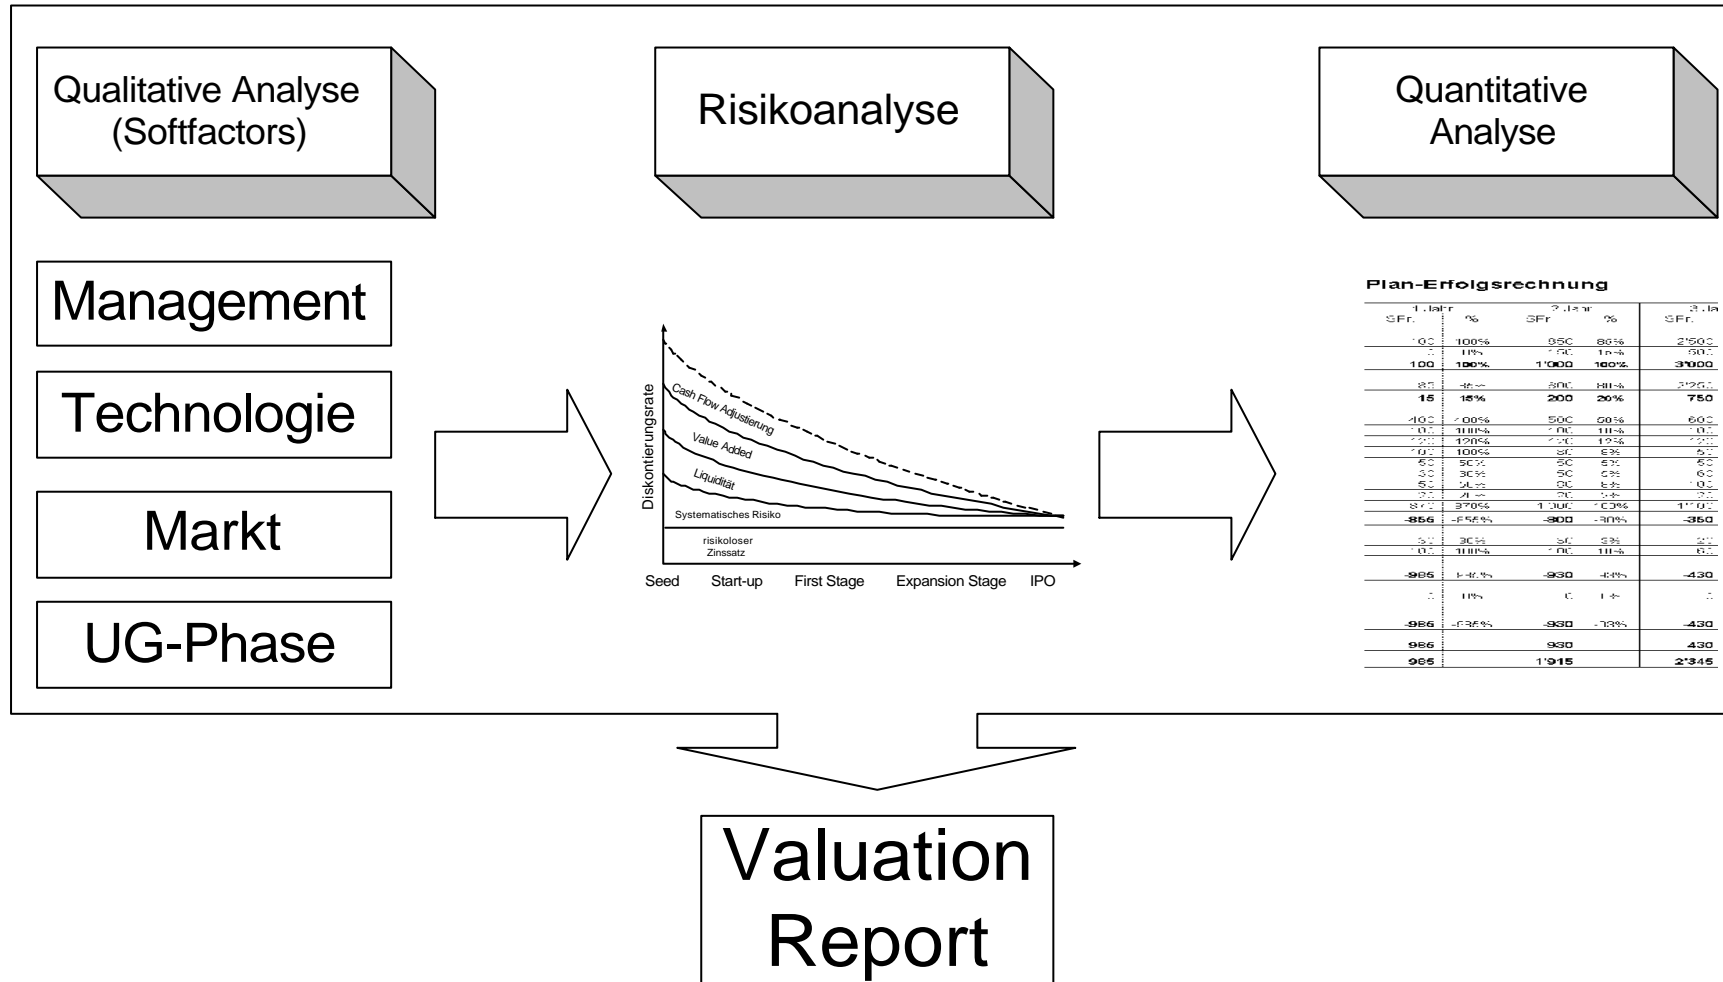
Qualitative Analyse (Softfactors)

Risikoanalyse

Quantitative Analyse

Management

Technologie

Markt

UG-Phase

Diskontierungsrate

Cash Flow Adjustierung

Value Added

Liquidität

Systematisches Risiko

risikoloser Zinssatz

Seed Start-up First Stage Expansion Stage IPO

Plan-Erfolgsrechnung

| 1. Jahr | | 2. Jahr | | 3. Ja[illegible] |
|---|---|---|---|---|
| SFr. | % | SFr. | % | SFr. |
| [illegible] | 100% | 850 | 85% | 2'500 |
| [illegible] | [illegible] | 150 | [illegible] | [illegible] |
| 100 | 100% | 1'000 | 100% | 3'000 |
| 85 | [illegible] | 800 | 80% | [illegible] |
| 15 | 15% | 200 | 20% | 750 |
| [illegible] | 100% | 500 | 50% | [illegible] |
| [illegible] | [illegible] | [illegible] | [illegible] | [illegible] |
| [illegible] | 120% | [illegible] | 12% | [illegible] |
| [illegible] | 100% | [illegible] | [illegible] | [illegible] |
| 50 | 50% | 50 | 5% | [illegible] |
| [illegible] | 30% | 50 | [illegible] | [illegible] |
| 50 | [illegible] | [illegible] | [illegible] | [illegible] |
| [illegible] | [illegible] | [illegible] | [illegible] | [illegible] |
| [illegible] | 870% | 1'000 | 100% | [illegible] |
| -856 | -855% | -800 | -80% | -350 |
| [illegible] | 30% | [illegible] | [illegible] | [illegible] |
| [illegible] | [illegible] | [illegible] | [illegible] | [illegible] |
| -985 | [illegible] | -930 | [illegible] | -430 |
| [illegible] | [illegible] | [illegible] | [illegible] | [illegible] |
| -986 | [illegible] | -930 | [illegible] | -430 |
| 986 | | 930 | | 430 |
| 986 | | 1'915 | | 2'345 |

Valuation Report